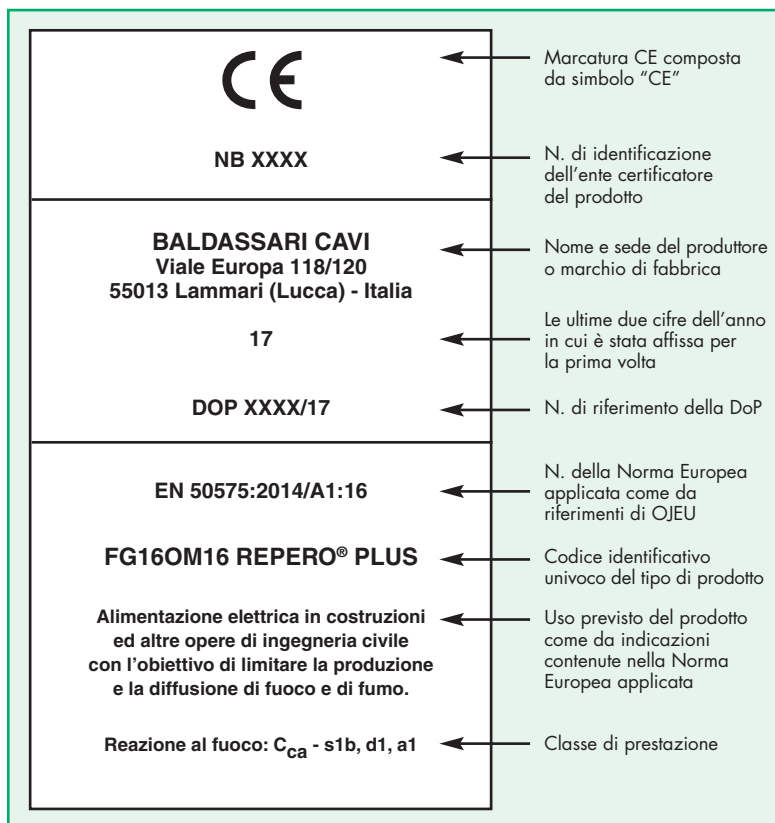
CE

NB XXXX

BALDASSARI CAVI
Viale Europa 118/120
55013 Lammari (Lucca) - Italia

17

DOP XXXX/17

EN 50575:2014/A1:16

FG16OM16 REPERO® PLUS

Alimentazione elettrica in costruzioni ed altre opere di ingegneria civile con l'obiettivo di limitare la produzione e la diffusione di fuoco e di fumo.

Reazione al fuoco: $C_{ca}$ - s1b, d1, a1

Marcatura CE composta da simbolo "CE"

N. di identificazione dell'ente certificatore del prodotto

Nome e sede del produttore o marchio di fabbrica

Le ultime due cifre dell'anno in cui è stata affissa per la prima volta

N. di riferimento della DoP

N. della Norma Europea applicata come da riferimenti di OJEU

Codice identificativo univoco del tipo di prodotto

Uso previsto del prodotto come da indicazioni contenute nella Norma Europea applicata

Classe di prestazione